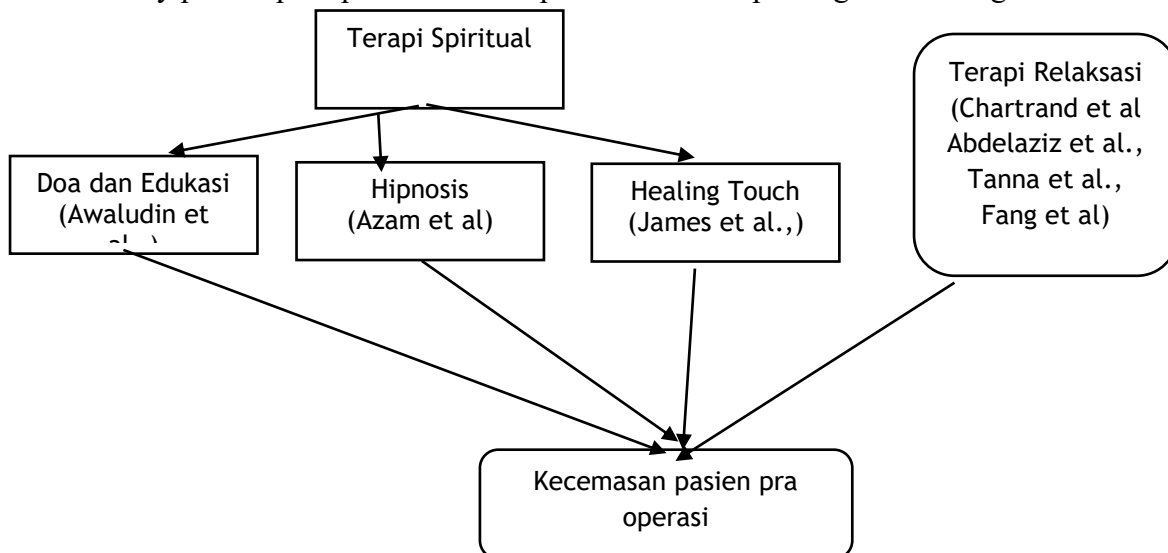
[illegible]

Terapi Spiritual

Terapi Relaksasi (Chartrand et al Abdelaziz et al., Tanna et al., Fang et al)

Doa dan Edukasi (Awaludin et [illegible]

Hipnosis (Azam et al)

Healing Touch (James et al.,)

Kecemasan pasien pra operasi